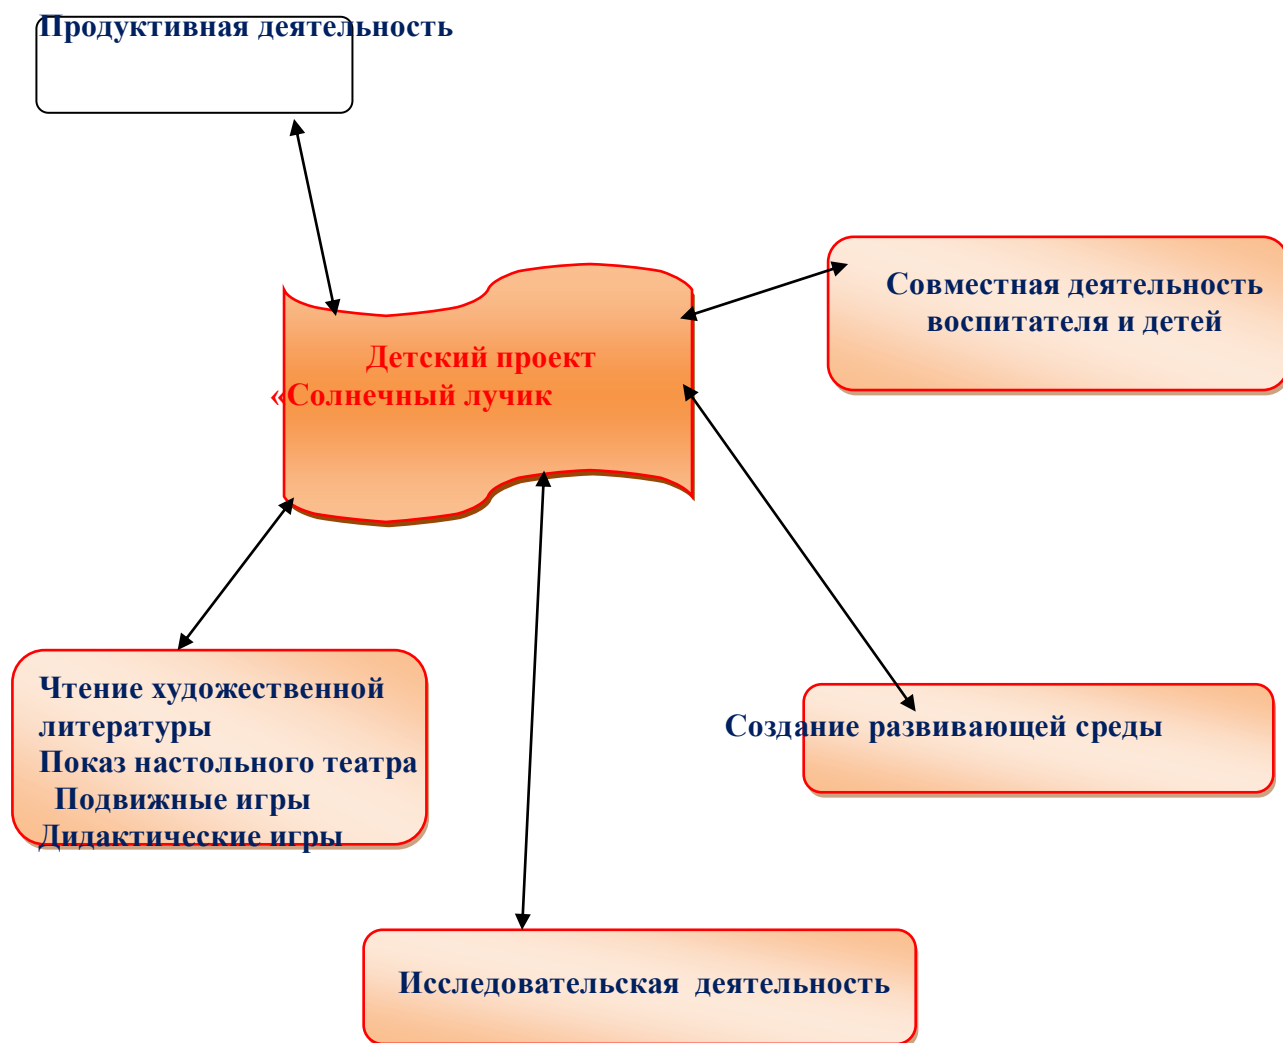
Продуктивная деятельность

Детский проект
«Солнечный лучик

Совместная деятельность воспитателя и детей

Чтение художественной литературы
Показ настольного театра
Подвижные игры
Дидактические игры

Создание развивающей среды

Исследовательская деятельность